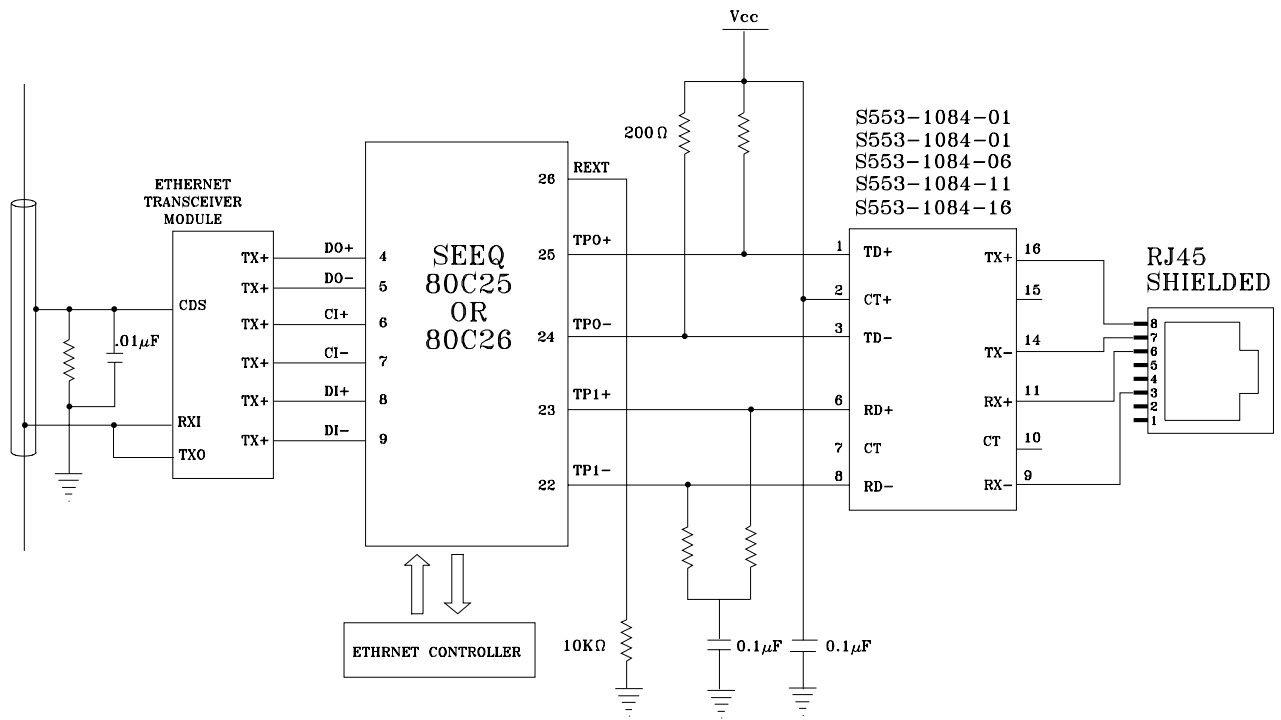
Vcc

200 Ω

S553-1084-01
S553-1084-01
S553-1084-06
S553-1084-11
S553-1084-16

ETHERNET TRANSCEIVER MODULE

CDS
.01$\mu$F
RXI
TXO

TX+
TX+
TX+
TX+
TX+
TX+

DO+
DO-
CI+
CI-
DI+
DI-

4
5
6
7
8
9

SEEQ
80C25
OR
80C26

26
25
24
23
22

REXT
TPO+
TPO-
TP1+
TP1-

1
2
3
6
7
8

TD+
CT+
TD-
RD+
CT
RD-

TX+
TX-
RX+
CT
RX-

16
15
14
11
10
9

RJ45
SHIELDED

8
7
6
5
4
3
2
1

ETHRNET CONTROLLER

10KΩ

0.1$\mu$F

0.1$\mu$F